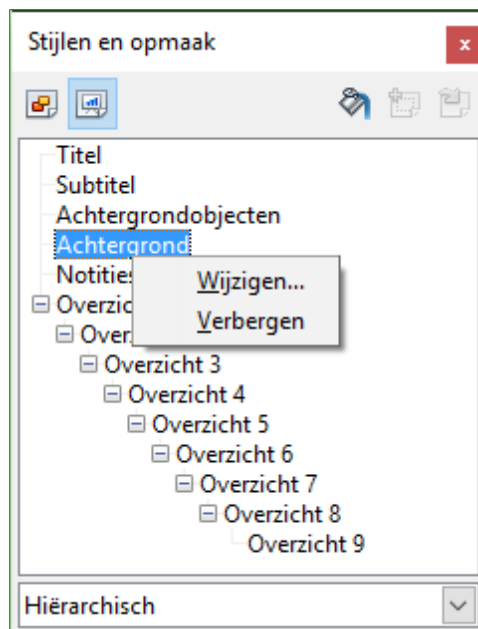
Stijlen en opmaak

x

Titel
Subtitel
Achtergrondobjecten
Achtergrond
Notities
Overzic
Overz
Overzicht 3
Overzicht 4
Overzicht 5
Overzicht 6
Overzicht 7
Overzicht 8
Overzicht 9

Wijzigen...
Verbergen

Hiërarchisch